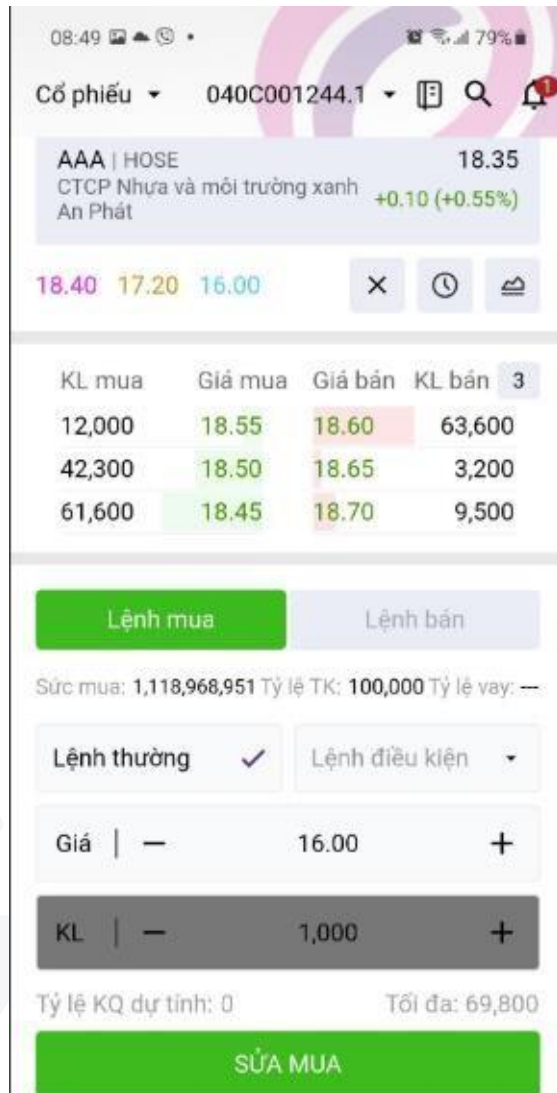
08:49 79%

Cổ phiếu 040C001244.1

AAA | HOSE 18.35
CTCP Nhựa và môi trường xanh An Phát +0.10 (+0.55%)

18.40 17.20 16.00

| KL mua | Giá mua | Giá bán | KL bán 3 |
|---|---|---|---|
| 12,000 | 18.55 | 18.60 | 63,600 |
| 42,300 | 18.50 | 18.65 | 3,200 |
| 61,600 | 18.45 | 18.70 | 9,500 |

Lệnh mua Lệnh bán

Sức mua: 1,118,968,951 Tỷ lệ TK: 100,000 Tỷ lệ vay: —

Lệnh thường Lệnh điều kiện

Giá | — 16.00 +

KL | — 1,000 +

Tỷ lệ KQ dự tính: 0 Tối đa: 69,800

SỬA MUA